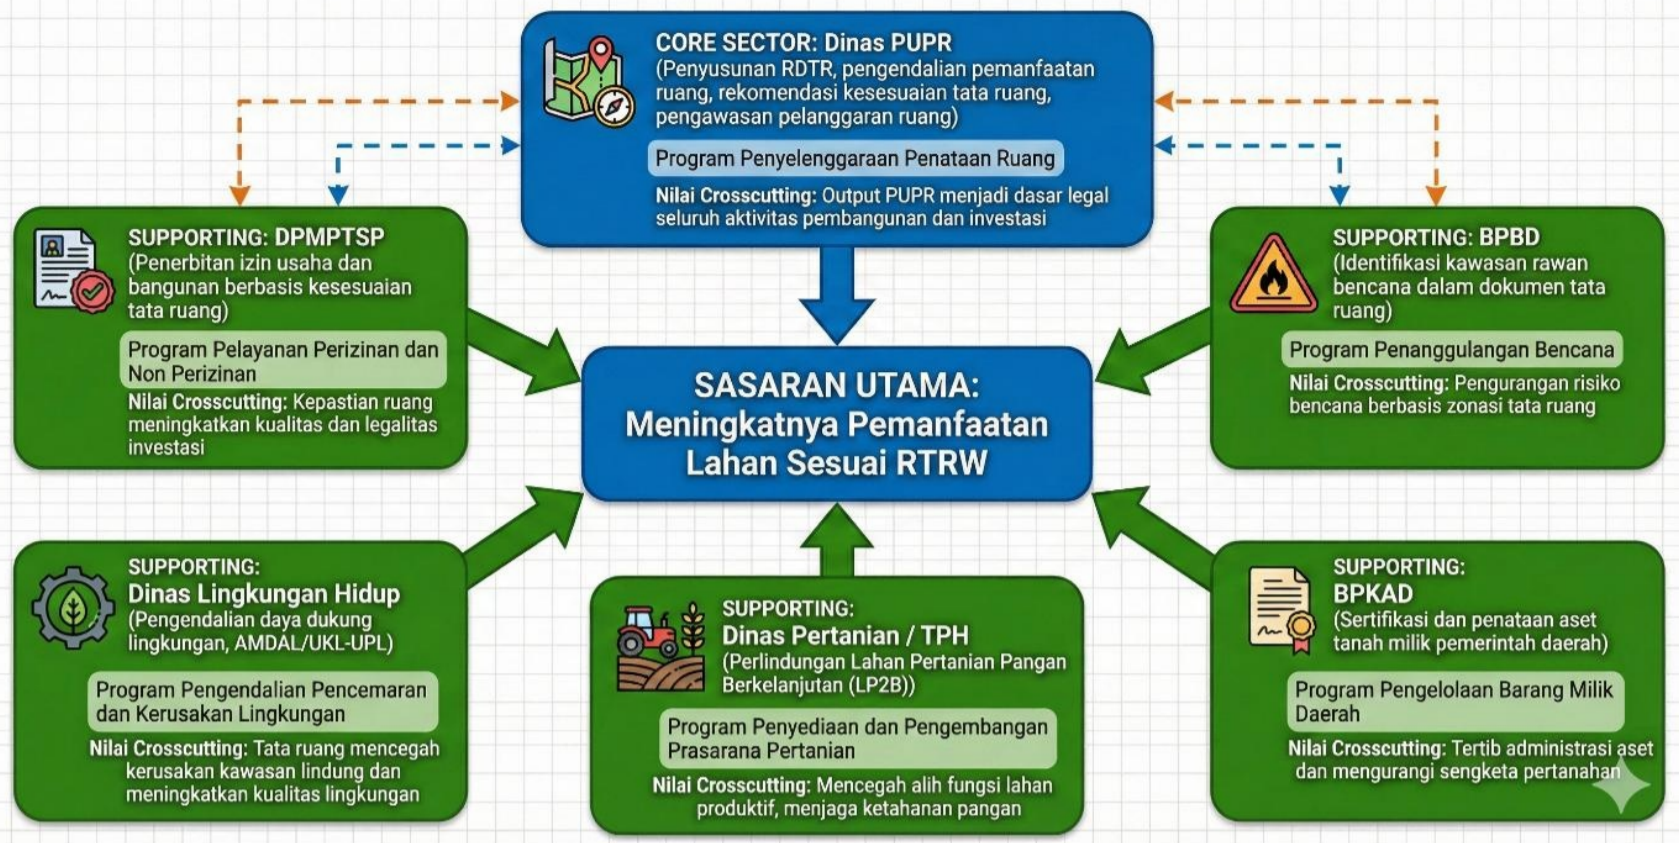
CORE SECTOR: Dinas PUPR
(Penyusunan RDTR, pengendalian pemanfaatan ruang, rekomendasi kesesuaian tata ruang, pengawasan pelanggaran ruang)

Program Penyelenggaraan Penataan Ruang

Nilai Crosscutting: Output PUPR menjadi dasar legal seluruh aktivitas pembangunan dan investasi

SUPPORTING: DPMPTSP
(Penerbitan izin usaha dan bangunan berbasis kesesuaian tata ruang)

Program Pelayanan Perizinan dan Non Perizinan

Nilai Crosscutting: Kepastian ruang meningkatkan kualitas dan legalitas investasi

SUPPORTING: BPBD
(Identifikasi kawasan rawan bencana dalam dokumen tata ruang)

Program Penanggulangan Bencana

Nilai Crosscutting: Pengurangan risiko bencana berbasis zonasi tata ruang

SASARAN UTAMA:
Meningkatnya Pemanfaatan Lahan Sesuai RTRW

SUPPORTING:
Dinas Lingkungan Hidup
(Pengendalian daya dukung lingkungan, AMDAL/UKL-UPL)

Program Pengendalian Pencemaran dan Kerusakan Lingkungan

Nilai Crosscutting: Tata ruang mencegah kerusakan kawasan lindung dan meningkatkan kualitas lingkungan

SUPPORTING:
Dinas Pertanian / TPH
(Perlindungan Lahan Pertanian Pangan Berkelanjutan (LP2B))

Program Penyediaan dan Pengembangan Prasarana Pertanian

Nilai Crosscutting: Mencegah alih fungsi lahan produktif, menjaga ketahanan pangan

SUPPORTING:
BPKAD
(Sertifikasi dan penataan aset tanah milik pemerintah daerah)

Program Pengelolaan Barang Milik Daerah

Nilai Crosscutting: Tertib administrasi aset dan mengurangi sengketa pertanahan